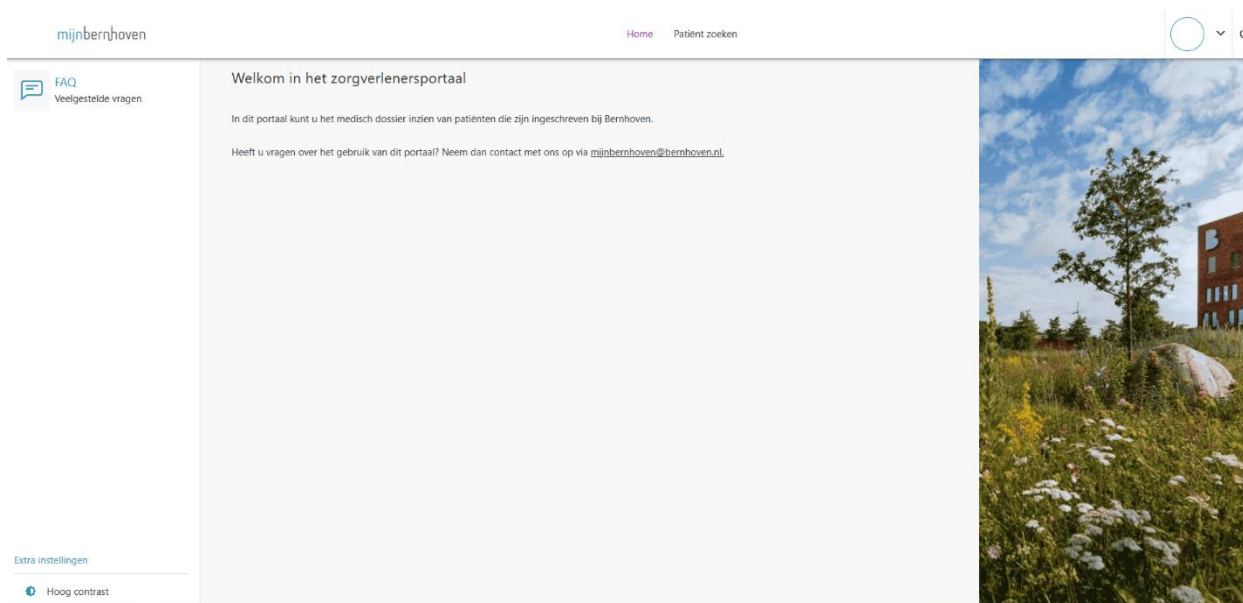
mijnbernhoven

Home Patiënt zoeken

FAQ
Veelgestelde vragen

Welkom in het zorgverlenersportaal

In dit portaal kunt u het medisch dossier inzien van patiënten die zijn ingeschreven bij Bernhoven.

Heeft u vragen over het gebruik van dit portaal? Neem dan contact met ons op via mijnbernhoven@bernhoven.nl.

Extra instellingen

Hoog contrast